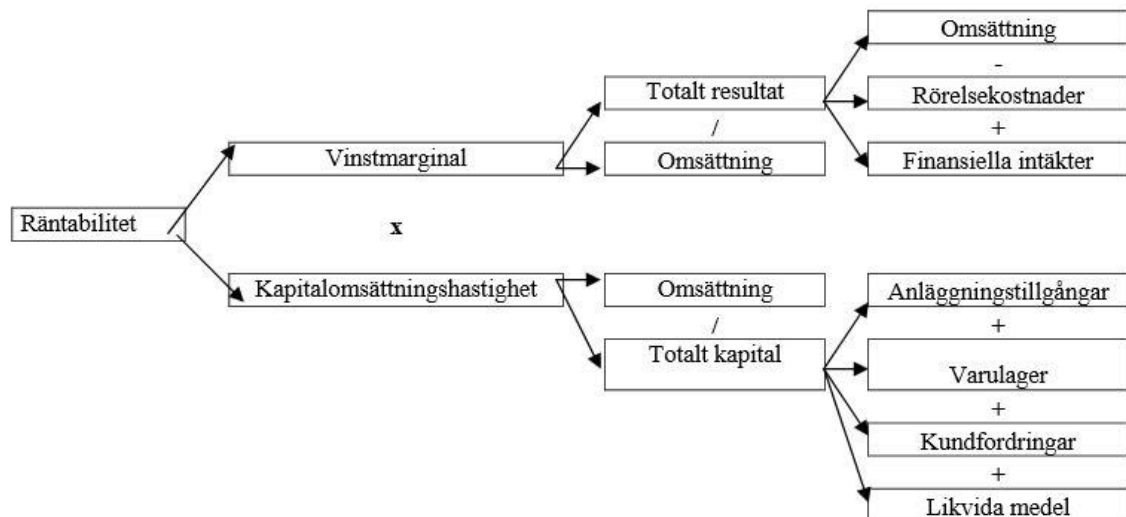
Räntabilitet

Vinstmarginal

x

Kapitalomsättningshastighet

Totalt resultat
/
Omsättning

Omsättning
/
Totalt kapital

Omsättning
-
Rörelsekostnader
+
Finansiella intäkter

Anläggningstillgångar
+
Varulager
+
Kundfordringar
+
Likvida medel